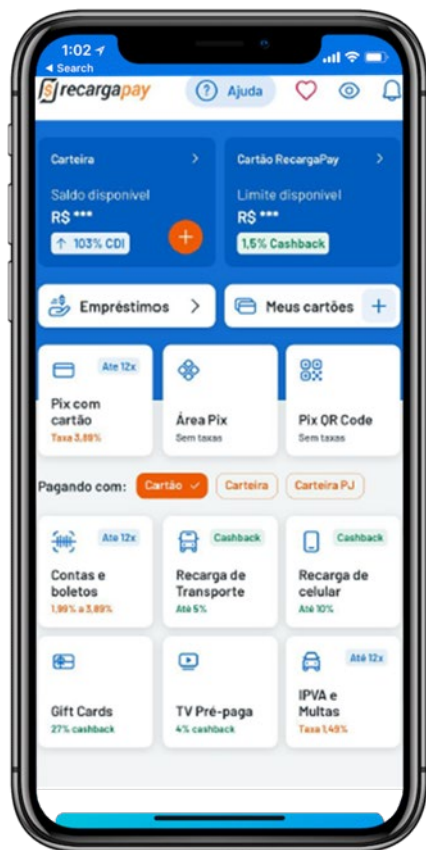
1:02
◂ Search
recargapay
Ajuda

Carteira
Saldo disponível
R$ ***
↑ 103% CDI

Cartão RecargaPay
Limite disponível
R$ ***
1,5% Cashback

Empréstimos

Meus cartões

Até 12x
Pix com cartão
Taxa 3,89%

Área Pix
Sem taxas

Pix QR Code
Sem taxas

Pagando com: Cartão ✓ Carteira Carteira PJ

Até 12x
Contas e boletos
1,99% a 3,89%

Cashback
Recarga de Transporte
Até 5%

Cashback
Recarga de celular
Até 10%

Gift Cards
27% cashback

TV Pré-paga
4% cashback

Até 12x
IPVA e Multas
Taxa 1,49%